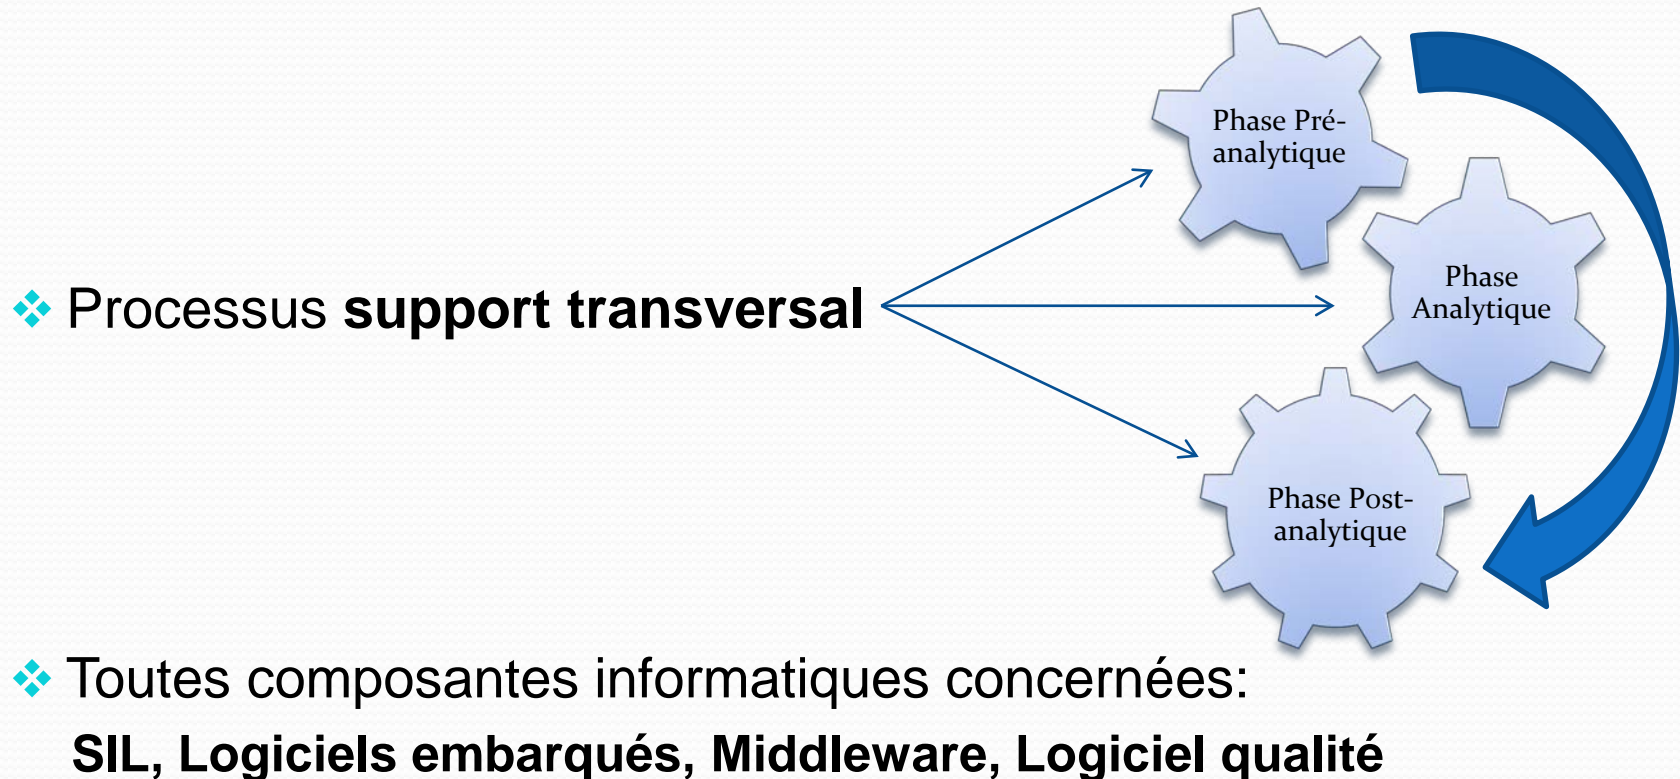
Phase Pré-analytique

Processus **support transversal**

Phase Analytique

Phase Post-analytique

Toutes composantes informatiques concernées:

**SIL, Logiciels embarqués, Middleware, Logiciel qualité**